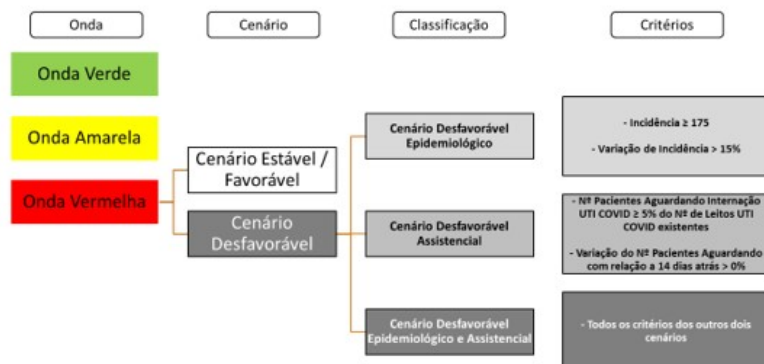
Onda

Cenário

Classificação

Critérios

Onda Verde

Onda Amarela

Onda Vermelha

Cenário Estável / Favorável

Cenário Desfavorável

Cenário Desfavorável Epidemiológico

- Incidência ≥ 175

- Variação de Incidência > 15%

Cenário Desfavorável Assistencial

- Nº Pacientes Aguardando Internação UTI COVID ≥ 5% do Nº de Leitos UTI COVID existentes

- Variação do Nº Pacientes Aguardando com relação a 14 dias atrás > 0%

Cenário Desfavorável Epidemiológico e Assistencial

- Todos os critérios dos outros dois cenários